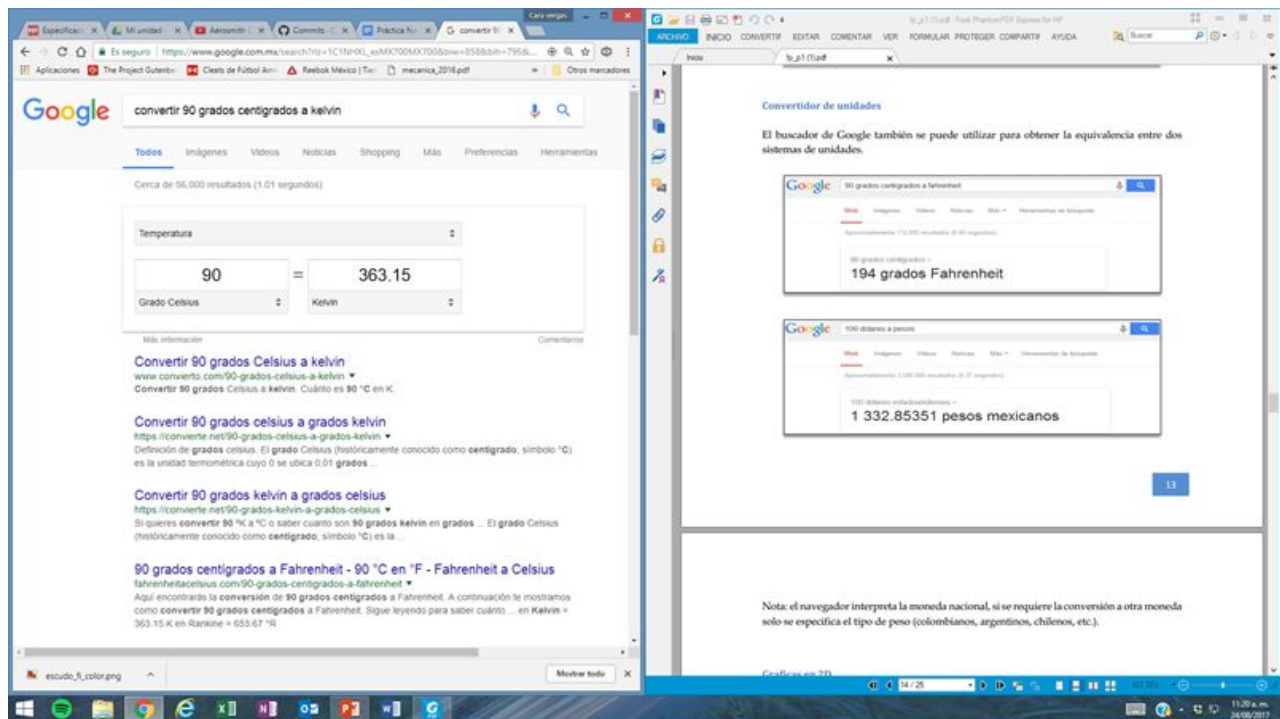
Especificaci × | Mi unidad × | Aerosmith × | Commits × | Práctica N × | G convertir 9 ×
Es seguro | https://www.google.com.mx/search?rlz=1C1NHXL_esMX700MX700&biw=858&bih=795&...
Aplicaciones | The Project Gutenberg | Cleats de Fútbol Am | Reebok México | Tie | mecanica_2016.pdf | Otros marcadores

Google convertir 90 grados centigrados a kelvin

Todos Imágenes Videos Noticias Shopping Más Preferencias Herramientas

Cerca de 56,000 resultados (1.01 segundos)

Temperatura
90 = 363.15
Grado Celsius Kelvin

Más información Comentarios

Convertir 90 grados Celsius a kelvin
www.convierto.com/90-grados-celsius-a-kelvin
Convertir 90 grados Celsius a kelvin. Cuánto es 90 °C en K.

Convertir 90 grados celsius a grados kelvin
https://convierte.net/90-grados-celsius-a-grados-kelvin
Definición de grados celsius. El grado Celsius (históricamente conocido como centigrado, símbolo °C) es la unidad termométrica cuyo 0 se ubica 0,01 grados ...

Convertir 90 grados kelvin a grados celsius
https://convierte.net/90-grados-kelvin-a-grados-celsius
Si quieres convertir 90 ºK a ºC o saber cuanto son 90 grados kelvin en grados ... El grado Celsius (históricamente conocido como centigrado, símbolo °C) es la ...

90 grados centigrados a Fahrenheit - 90 °C en °F - Fahrenheit a Celsius
fahrenheitacelsius.com/90-grados-centigrados-a-fahrenheit
Aquí encontrarás la conversión de 90 grados centigrados a Fahrenheit. A continuación te mostramos como convertir 90 grados centigrados a Fahrenheit. Sigue leyendo para saber cuánto ... en Kelvin = 363.15 K en Rankine = 653.67 °R

escudo_fi_color.png | Mostrar todo

ARCHIVO INICIO CONVERTIR EDITAR COMENTAR VER FORMULAR PROTEGER COMPARTIR AYUDA Buscar
Inicio | tp_p1 (1).pdf

Convertidor de unidades

El buscador de Google también se puede utilizar para obtener la equivalencia entre dos sistemas de unidades.

Google 90 grados centigrados a fahrenheit
Web Imágenes Videos Noticias Más Herramientas de búsqueda
90 grados centígrados =
194 grados Fahrenheit

Google 100 dolares a pesos
Web Imágenes Videos Noticias Más Herramientas de búsqueda
100 dólares estadounidenses =
1 332.85351 pesos mexicanos

13

Nota: el navegador interpreta la moneda nacional, si se requiere la conversión a otra moneda solo se especifica el tipo de peso (colombianos, argentinos, chilenos, etc.).

Graficas en 2D

14 / 25

11:20 a.m. 24/06/2017